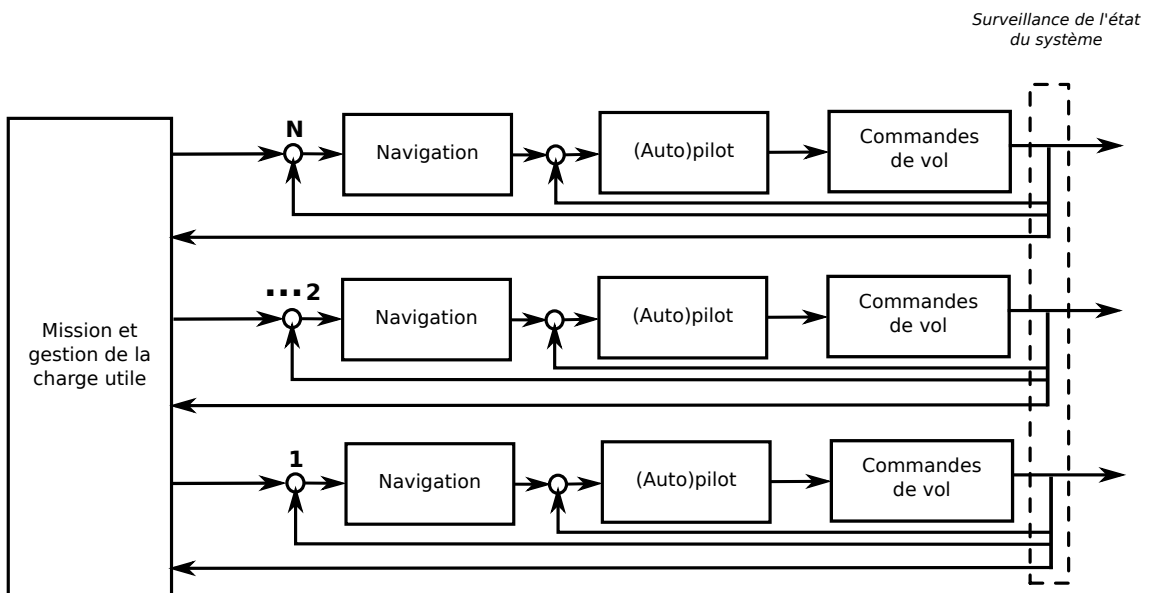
Surveillance de l'état du système

Mission et gestion de la charge utile

N

Navigation

(Auto)pilot

Commandes de vol

...2

Navigation

(Auto)pilot

Commandes de vol

1

Navigation

(Auto)pilot

Commandes de vol